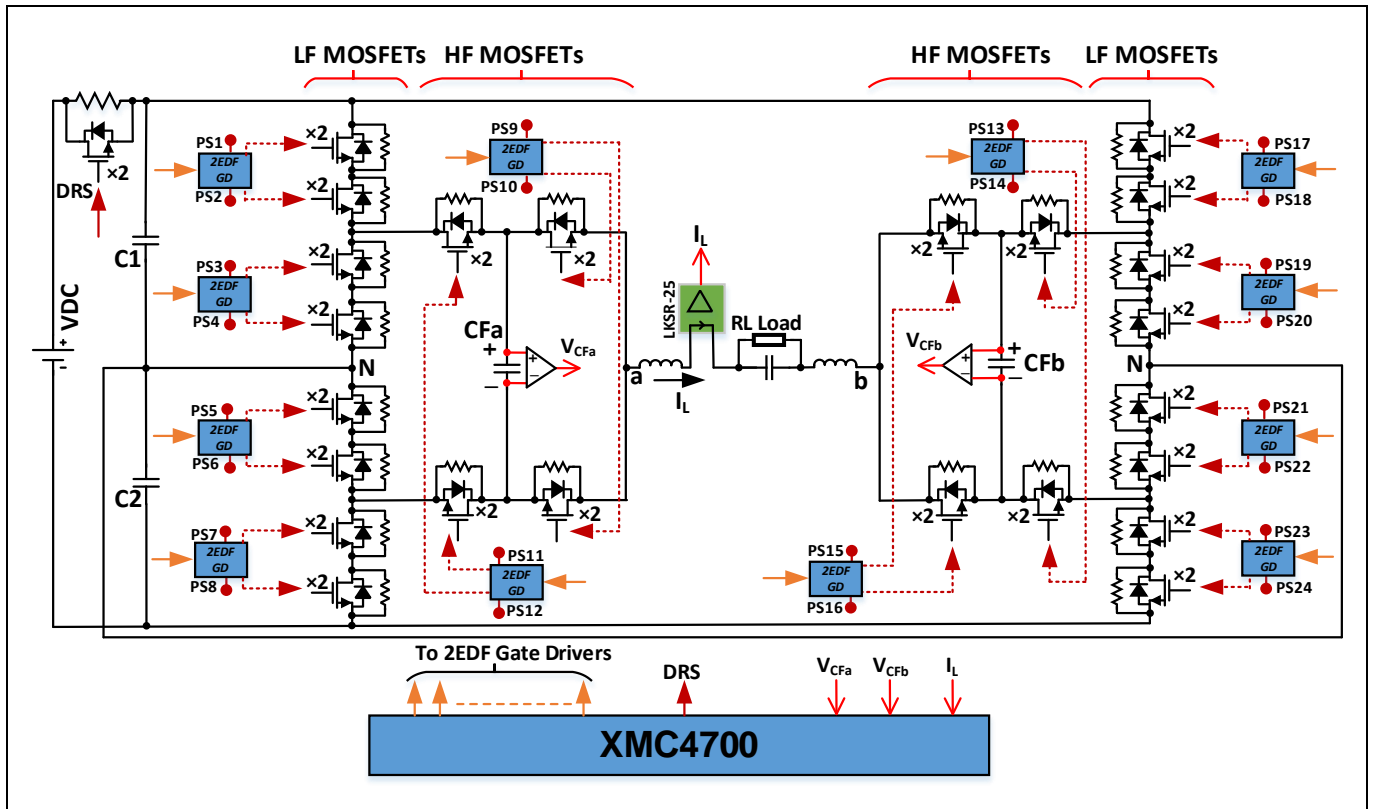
LF MOSFETs HF MOSFETs HF MOSFETs LF MOSFETs

×2
DRS

PS1
2EDF GD
PS2
×2
×2

C1

PS3
2EDF GD
PS4
×2
×2

VDC

PS9
2EDF GD
PS10

×2
×2

CFa
$V_{CFa}$

$I_L$
LKSR-25
RL Load

a
$I_L$
b

PS13
2EDF GD
PS14

×2
×2

$V_{CFb}$
CFb

×2
×2
PS17
2EDF GD
PS18

×2
×2
PS19
2EDF GD
PS20

N
N

PS5
2EDF GD
PS6
×2
×2

C2

PS7
2EDF GD
PS8
×2
×2

×2
×2
PS11
2EDF GD
PS12

×2
×2
PS15
2EDF GD
PS16

×2
×2
PS21
2EDF GD
PS22

×2
×2
PS23
2EDF GD
PS24

To 2EDF Gate Drivers
DRS
$V_{CFa}$
$V_{CFb}$
$I_L$

XMC4700